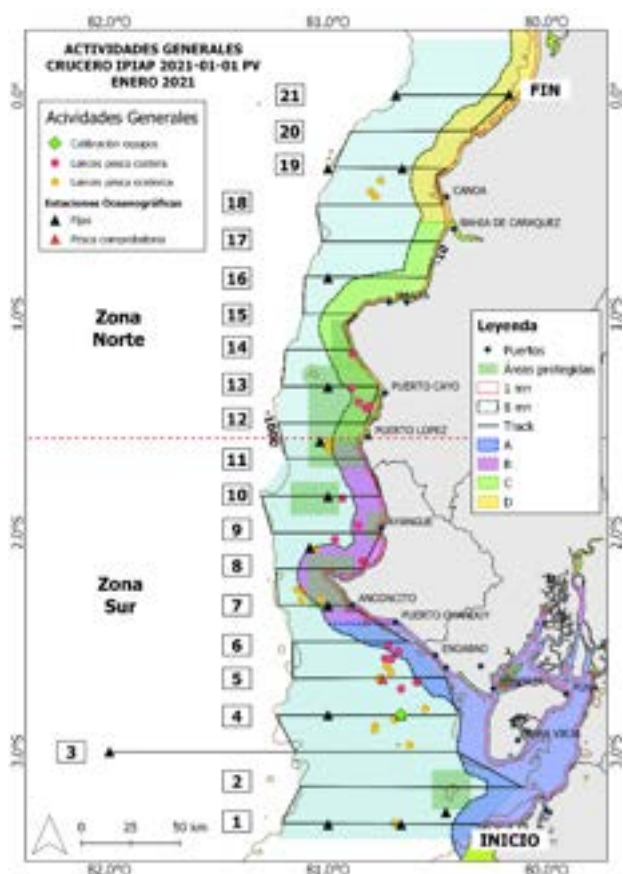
82.0°O
81.0°O
80.0°O

ACTIVIDADES GENERALES
CRUCERO IPIAP 2021-01-01 PV
ENERO 2021

Actividades Generales
Calibración ecosonda
Lances pesca costera
Lances pesca oceánica
Estaciones Oceanográficas
Fijas
Pesca comprobatoria

FIN
21
20
19
18
17
16
15
14
13
12
11
10
9
8
7
6
5
4
3
2
1
INICIO

CANOA
BAHIA DE CARAQUEZ
PUERTO CAYO
PUERTO LOPEZ
AYANGUE
ANCONCITO
PUERTO GRANDE
ENGABAO
PUNA VIEJA

Zona Norte
Zona Sur

Leyenda
Puertos
Áreas protegidas
1 mn
8 mn
Track
A
B
C
D

0.0°
1.0°S
2.0°S
3.0°S

0 25 50 km